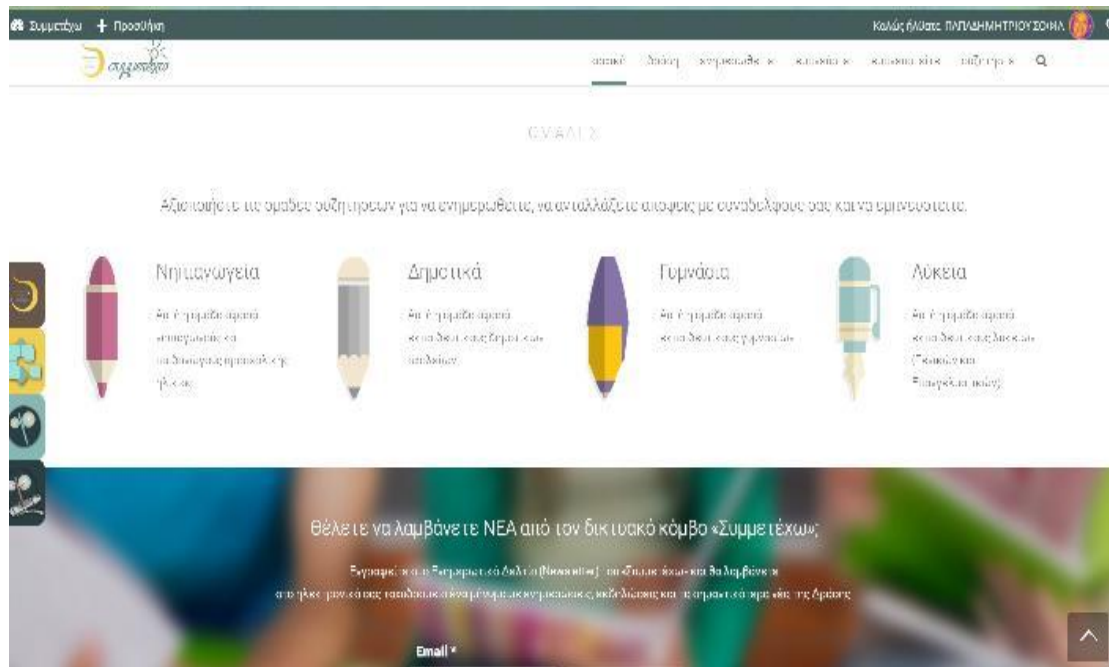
Συμμετέχω + Προσθήκη

Καλώς ήλθατε ΠΑΠΑΔΗΜΗΤΡΙΟΥ ΣΟΦΙΑ

συμμετέχω

αρχική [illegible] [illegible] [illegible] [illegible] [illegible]

ΟΜΑΔΕΣ

Αξιοποιήστε τις ομάδες συζητήσεων για να ενημερωθείτε, να ανταλλάξετε απόψεις με συναδέλφους σας και να εμπνευστείτε.

Νηπιαγωγεία

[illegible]

Δημοτικά

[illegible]

Γυμνάσια

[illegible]

Λύκεια

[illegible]

Θέλετε να λαμβάνετε ΝΕΑ από τον δικτυακό κόμβο «Συμμετέχω»;

Εγγραφείτε στο Ενημερωτικό Δελτίο (Newsletter) του «Συμμετέχω» και θα λαμβάνετε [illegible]

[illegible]

Email *